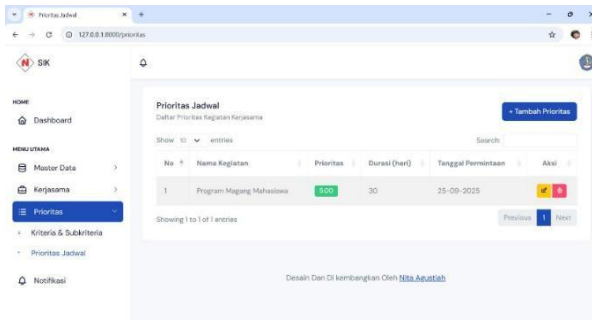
Prioritas Jadwal ×
127.0.0.1:8000/prioritas

SIK

HOME
Dashboard

MENU UTAMA
Master Data
Kerjasama
Prioritas
Kriteria & Subkriteria
Prioritas Jadwal
Notifikasi

Prioritas Jadwal
Daftar Prioritas Kegiatan Kerjasama

+ Tambah Prioritas

Show 10 entries

Search:

| No | Nama Kegiatan | Prioritas | Durasi (hari) | Tanggal Permintaan | Aksi |
|---|---|---|---|---|---|
| 1 | Program Magang Mahasiswa | 5.00 | 30 | 25-09-2025 | |

Showing 1 to 1 of 1 entries

Previous 1 Next

Desain Dan Di kembangkan Oleh Nita Agustiah